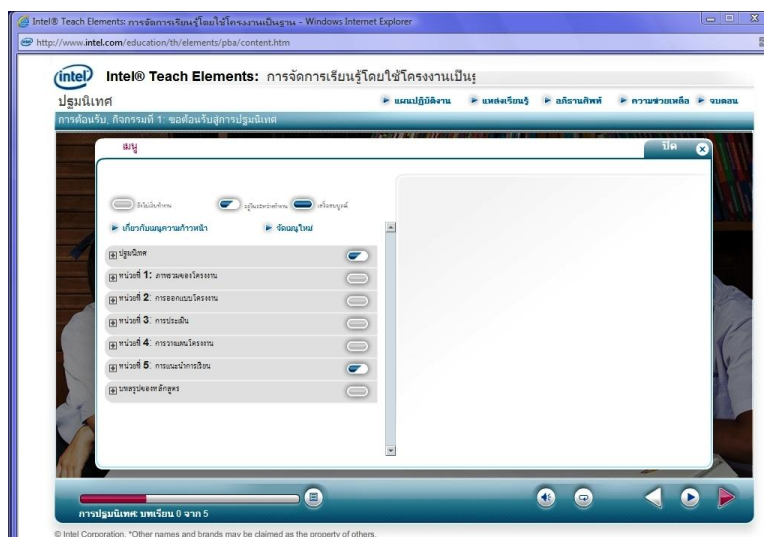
Intel® Teach Elements: การจัดการเรียนรู้โดยใช้โครงงานเป็นฐาน - Windows Internet Explorer

http://www.intel.com/education/th/elements/pba/content.htm

intel

Intel® Teach Elements: การจัดการเรียนรู้โดยใช้โครงงานเป็นฐ

ปฐมนิเทศ

▸ แผนปฏิบัติงาน ▸ แหล่งเรียนรู้ ▸ อภิธานศัพท์ ▸ ความช่วยเหลือ ▸ จบตอน

การต้อนรับ, กิจกรรมที่ 1: ขอต้อนรับสู่การปฐมนิเทศ

เมนู

ปิด

ยังไม่เริ่มทำงาน อยู่ในระหว่างทำงาน เสร็จสมบูรณ์

▸ เกี่ยวกับเมนูความก้าวหน้า ▸ จัดเมนูใหม่

ปฐมนิเทศ

หน่วยที่ 1: ภาพรวมของโครงงาน

หน่วยที่ 2: การออกแบบโครงงาน

หน่วยที่ 3: การประเมิน

หน่วยที่ 4: การวางแผนโครงงาน

หน่วยที่ 5: การแนะนำการเรียน

บทสรุปของหลักสูตร

การปฐมนิเทศ: บทเรียน 0 จาก 5

© Intel Corporation. *Other names and brands may be claimed as the property of others.